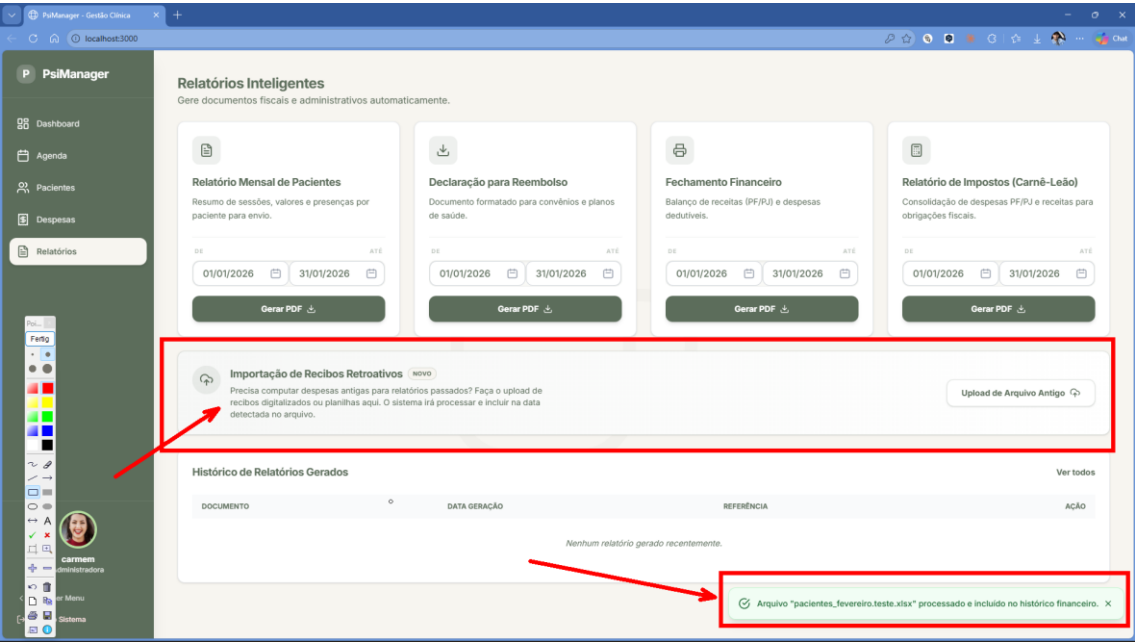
PsiManager - Gestão Clínica
localhost:3000
Chat

P PsiManager

Dashboard
Agenda
Pacientes
Despesas
Relatórios

Poi...
Fertig

carmem
Administradora
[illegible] Menu
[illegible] Sistema

Relatórios Inteligentes
Gere documentos fiscais e administrativos automaticamente.

Relatório Mensal de Pacientes
Resumo de sessões, valores e presenças por paciente para envio.
DE ATÉ
01/01/2026 31/01/2026
Gerar PDF

Declaração para Reembolso
Documento formatado para convênios e planos de saúde.
DE ATÉ
01/01/2026 31/01/2026
Gerar PDF

Fechamento Financeiro
Balanço de receitas (PF/PJ) e despesas dedutíveis.
DE ATÉ
01/01/2026 31/01/2026
Gerar PDF

Relatório de Impostos (Carnê-Leão)
Consolidação de despesas PF/PJ e receitas para obrigações fiscais.
DE ATÉ
01/01/2026 31/01/2026
Gerar PDF

Importação de Recibos Retroativos NOVO
Precisa computar despesas antigas para relatórios passados? Faça o upload de recibos digitalizados ou planilhas aqui. O sistema irá processar e incluir na data detectada no arquivo.
Upload de Arquivo Antigo

Histórico de Relatórios Gerados
Ver todos

| DOCUMENTO | DATA GERAÇÃO | REFERÊNCIA | AÇÃO |
|---|---|---|---|
| Nenhum relatório gerado recentemente. | | | |

Arquivo "pacientes_fevereiro.teste.xlsx" processado e incluído no histórico financeiro. ×